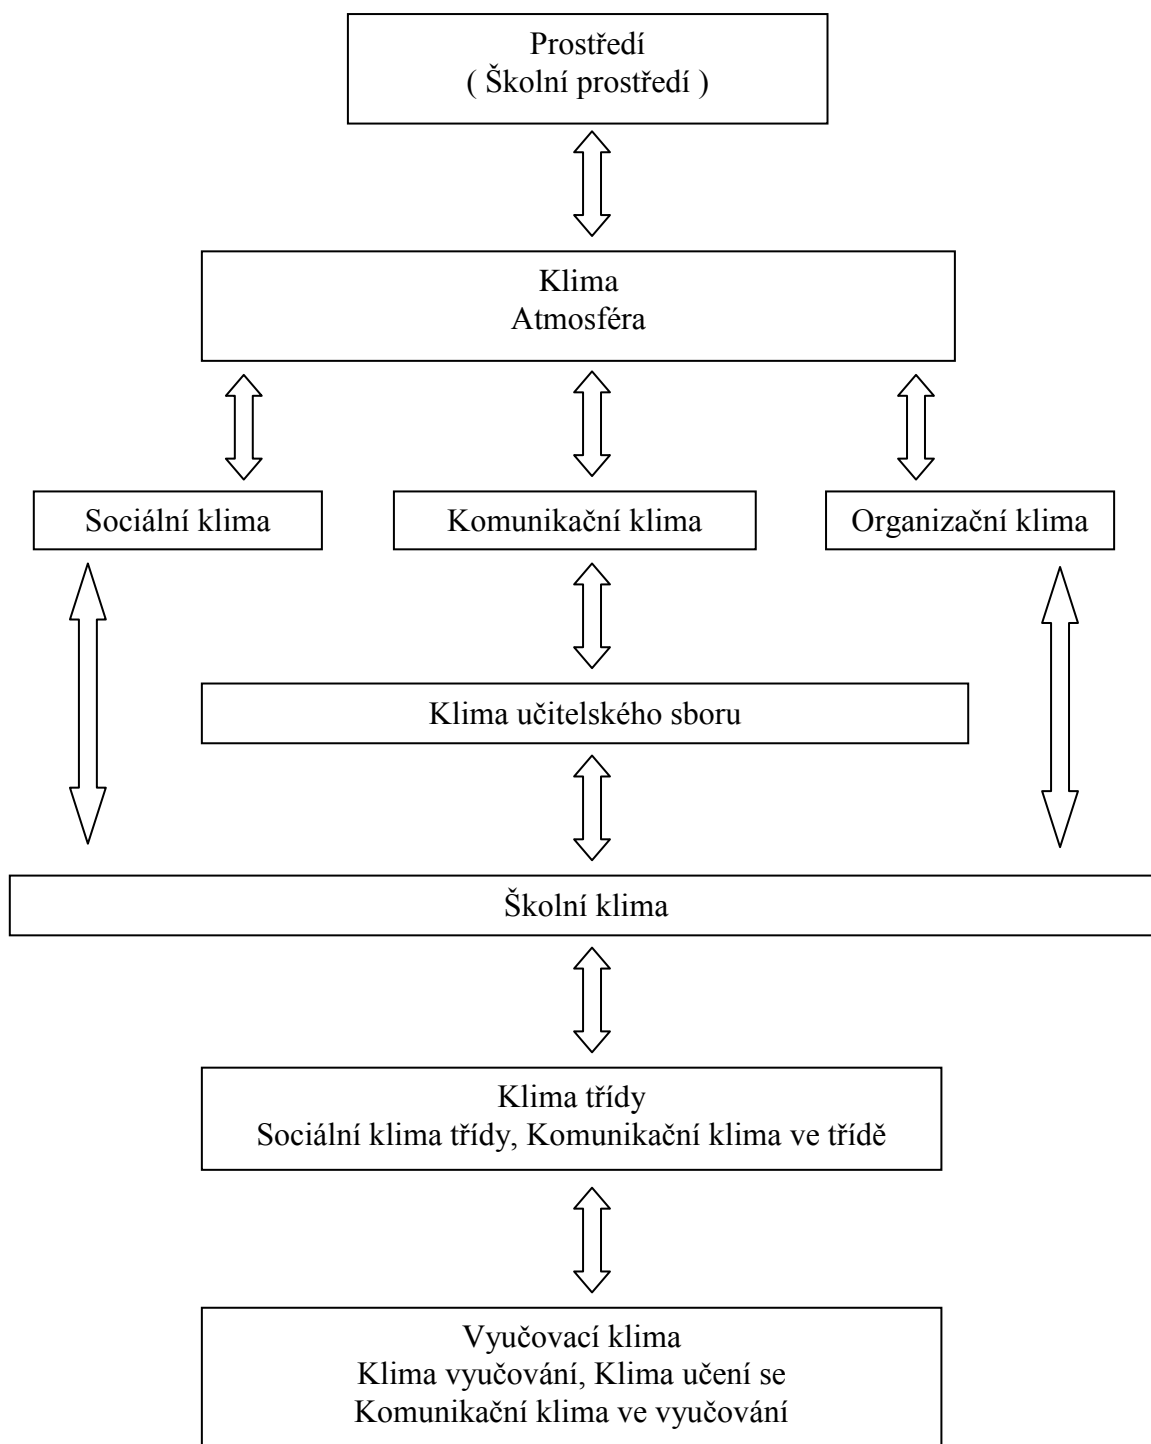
Prostředí
( Školní prostředí )

Klima
Atmosféra

Sociální klima

Komunikační klima

Organizační klima

Klima učitelského sboru

Školní klima

Klima třídy
Sociální klima třídy, Komunikační klima ve třídě

Vyučovací klima
Klima vyučování, Klima učení se
Komunikační klima ve vyučování